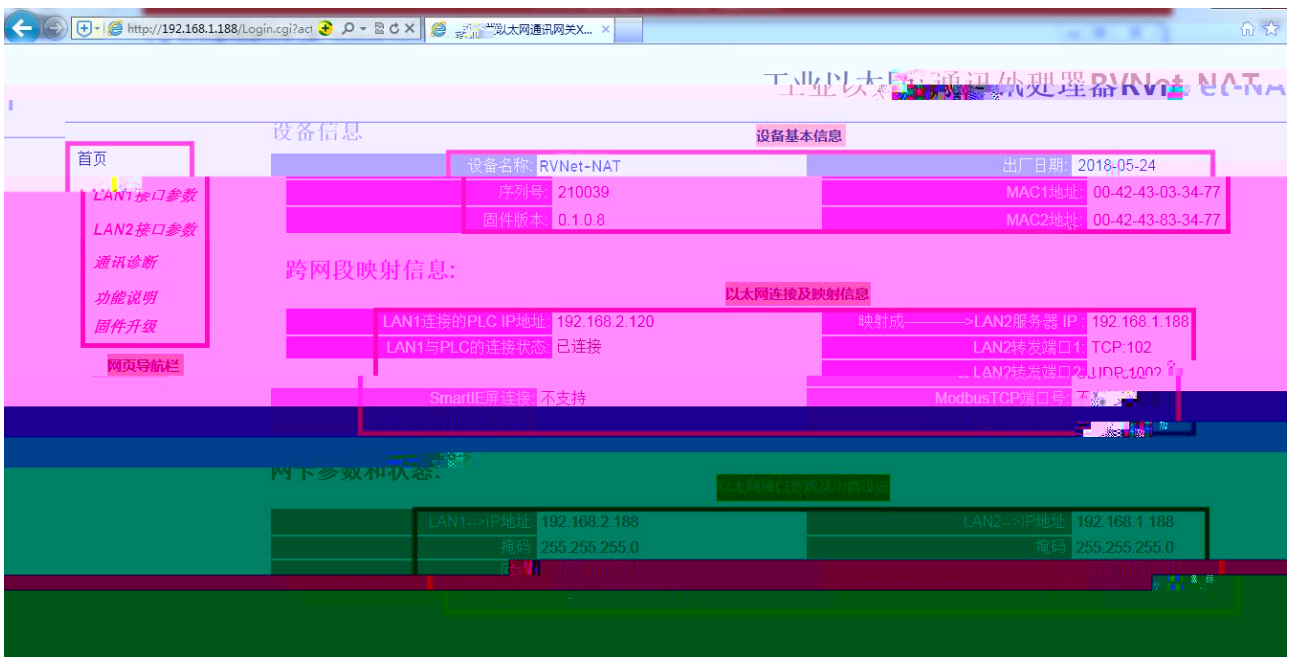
http://192.168.1.188/Login.cgi?act

以太网通讯网关X...

工业以太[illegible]通讯处理器RVNet-NAT

设备信息

设备基本信息

首页

LAN1接口参数

LAN2接口参数

通讯诊断

功能说明

固件升级

网页导航栏

| 设备名称: | RVNet-NAT | 出厂日期: | 2018-05-24 |
|---|---|---|---|
| 序列号: | 210039 | MAC1地址: | 00-42-43-03-34-77 |
| 固件版本: | 0.1.0.8 | MAC2地址: | 00-42-43-83-34-77 |

跨网段映射信息:

以太网连接及映射信息

| LAN1连接的PLC IP地址: | 192.168.2.120 | 映射成———>LAN2服务器 IP: | 192.168.1.188 |
|---|---|---|---|
| LAN1与PLC的连接状态: | 已连接 | LAN2转发端口1: | TCP:102 |
| | | LAN2转发端口2: | UDP:1002 |
| SmartIE屏连接: | 不支持 | ModbusTCP端口号: | 不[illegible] |

网卡参数和状态:

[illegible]

| LAN1-->IP地址: | 192.168.2.188 | LAN2-->IP地址: | 192.168.1.188 |
|---|---|---|---|
| 掩码: | 255.255.255.0 | 掩码: | 255.255.255.0 |
| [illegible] | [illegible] | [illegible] | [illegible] |